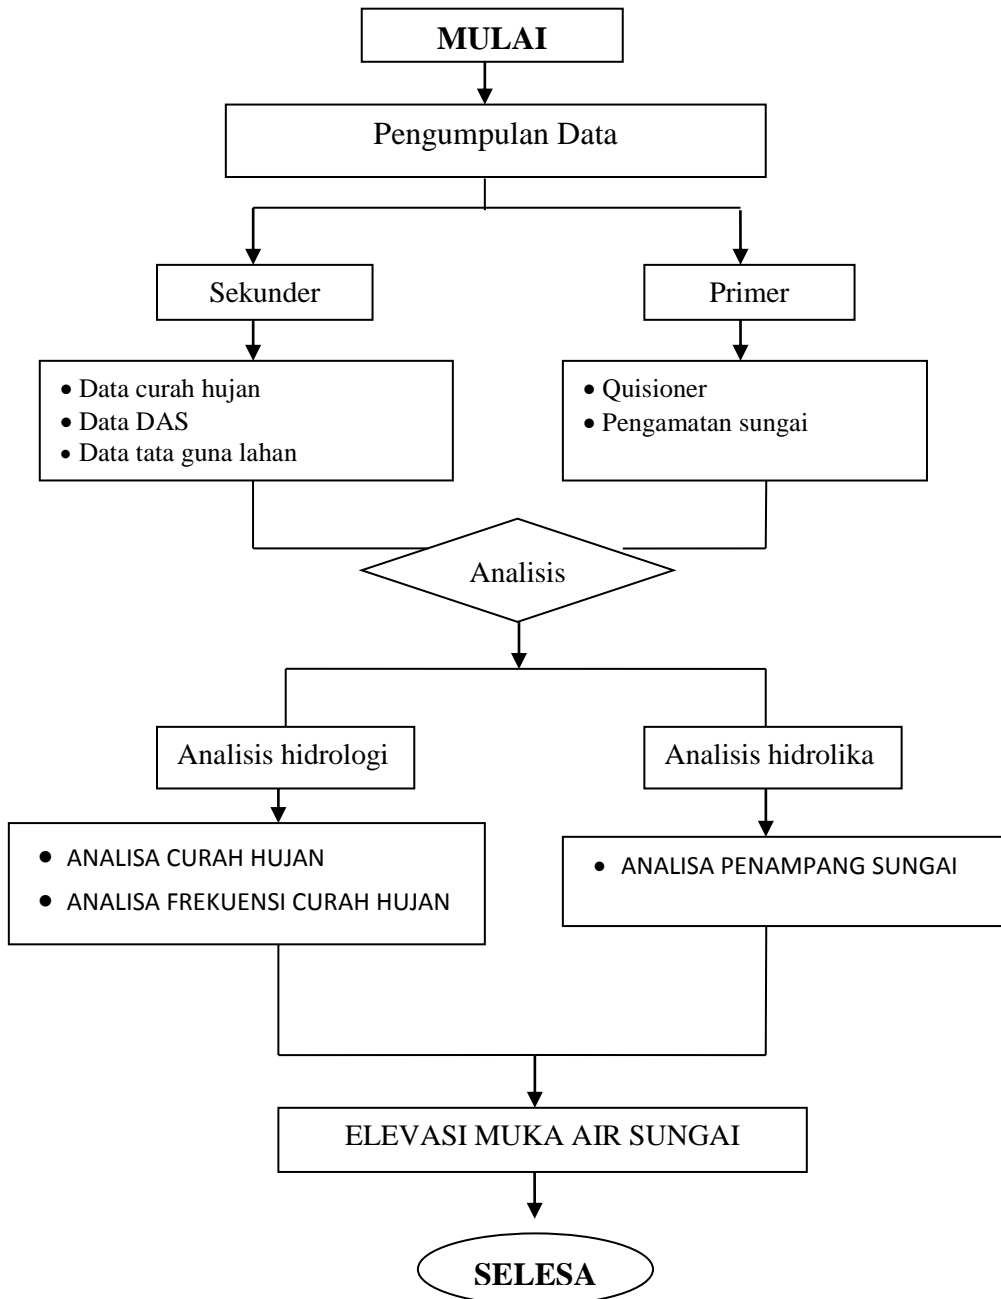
MULAI

Pengumpulan Data

Sekunder

Primer

• Data curah hujan
• Data DAS
• Data tata guna lahan

• Quisioner
• Pengamatan sungai

Analisis

Analisis hidrologi

Analisis hidrolika

• ANALISA CURAH HUJAN
• ANALISA FREKUENSI CURAH HUJAN

• ANALISA PENAMPANG SUNGAI

ELEVASI MUKA AIR SUNGAI

SELESA